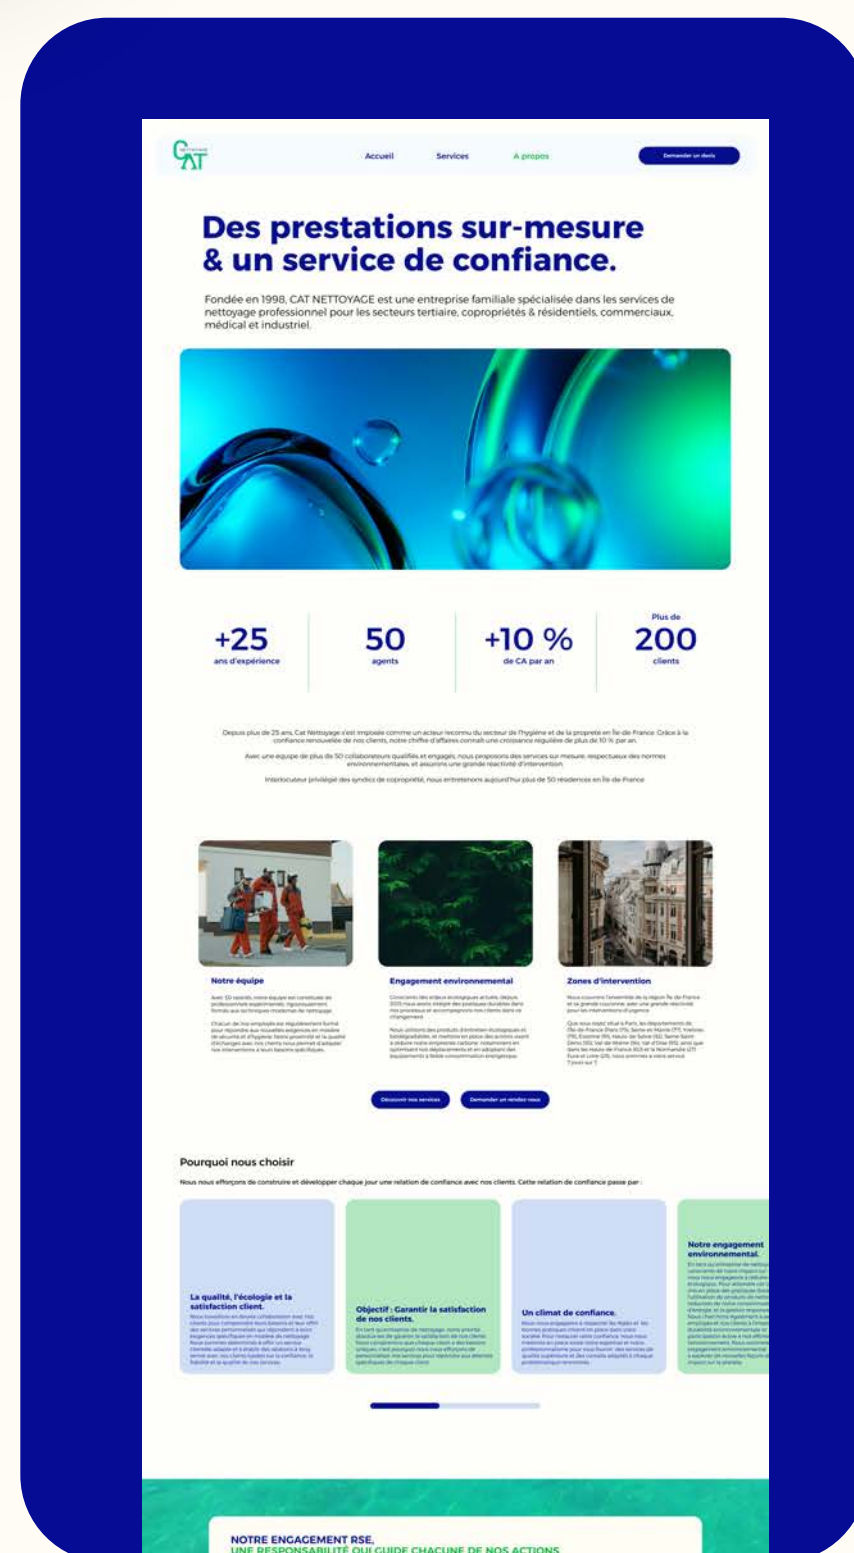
CAT

Accueil Services A propos Demander un devis

Des prestations sur-mesure & un service de confiance.

Fondée en 1998, CAT NETTOYAGE est une entreprise familiale spécialisée dans les services de nettoyage professionnel pour les secteurs tertiaire, copropriétés & résidentiels, commerciaux, médical et industriel.

+25 ans d'expérience

50 agents

+10 % de CA par an

Plus de 200 clients

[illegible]

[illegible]

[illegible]

Notre équipe

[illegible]

Engagement environnemental

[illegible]

Zones d'intervention

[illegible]

Découvrir nos services Demander un rendez-vous

Pourquoi nous choisir

Nous nous efforçons de construire et développer chaque jour une relation de confiance avec nos clients. Cette relation de confiance passe par :

La qualité, l'écologie et la satisfaction client.

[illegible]

Objectif : Garantir la satisfaction de nos clients.

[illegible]

Un climat de confiance.

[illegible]

Notre engagement environnemental.

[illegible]

NOTRE ENGAGEMENT RSE,
UNE RESPONSABILITÉ QUI GUIDE CHACUNE DE NOS ACTIONS